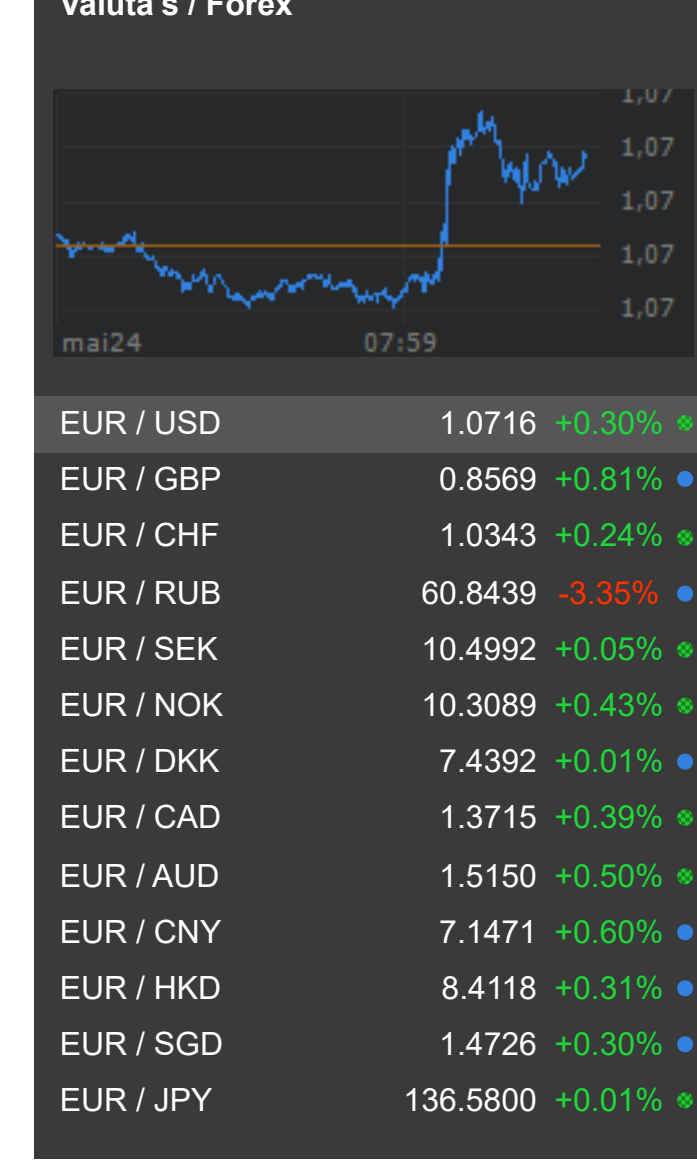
Valuta's / Forex

1,07
1,07
1,07
1,07
1,07
mai24
07:59

| | | |
|---|---|---|
| EUR / USD | 1.0716 | +0.30% |
| EUR / GBP | 0.8569 | +0.81% |
| EUR / CHF | 1.0343 | +0.24% |
| EUR / RUB | 60.8439 | -3.35% |
| EUR / SEK | 10.4992 | +0.05% |
| EUR / NOK | 10.3089 | +0.43% |
| EUR / DKK | 7.4392 | +0.01% |
| EUR / CAD | 1.3715 | +0.39% |
| EUR / AUD | 1.5150 | +0.50% |
| EUR / CNY | 7.1471 | +0.60% |
| EUR / HKD | 8.4118 | +0.31% |
| EUR / SGD | 1.4726 | +0.30% |
| EUR / JPY | 136.5800 | +0.01% |